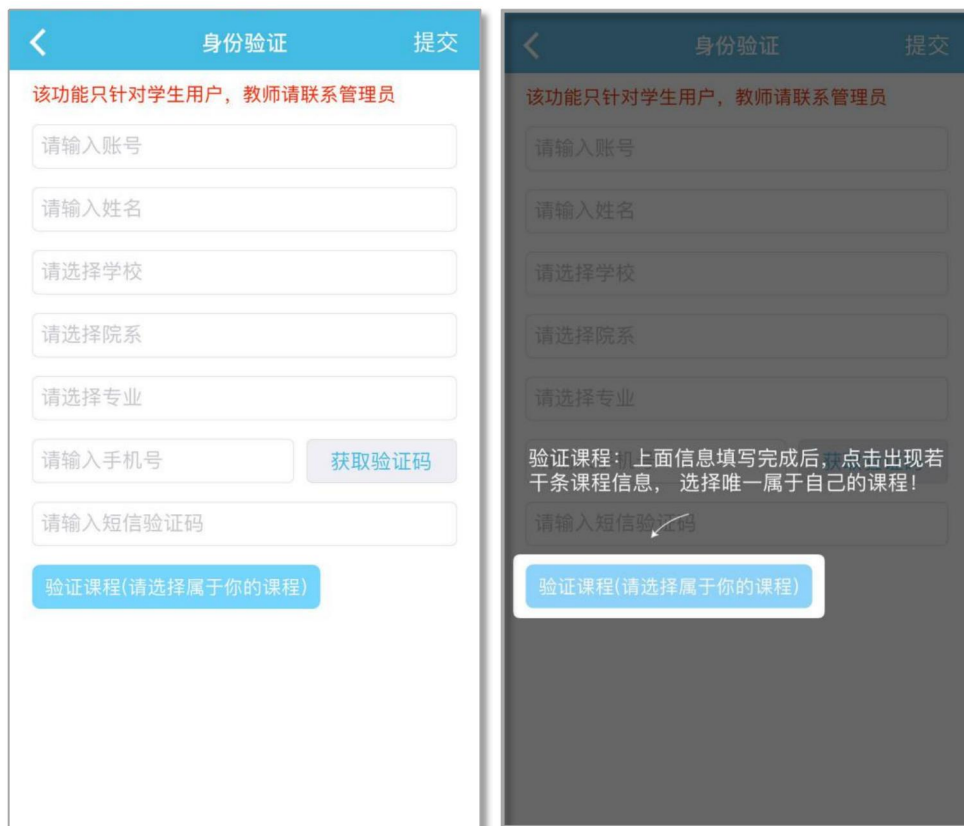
身份验证 提交

该功能只针对学生用户，教师请联系管理员

请输入账号

请输入姓名

请选择学校

请选择院系

请选择专业

请输入手机号

获取验证码

请输入短信验证码

验证课程(请选择属于你的课程)

身份验证 提交

该功能只针对学生用户，教师请联系管理员

请输入账号

请输入姓名

请选择学校

请选择院系

请选择专业

验证课程：上面信息填写完成后，点击出现若干条课程信息， 选择唯一属于自己的课程！

请输入短信验证码

验证课程(请选择属于你的课程)